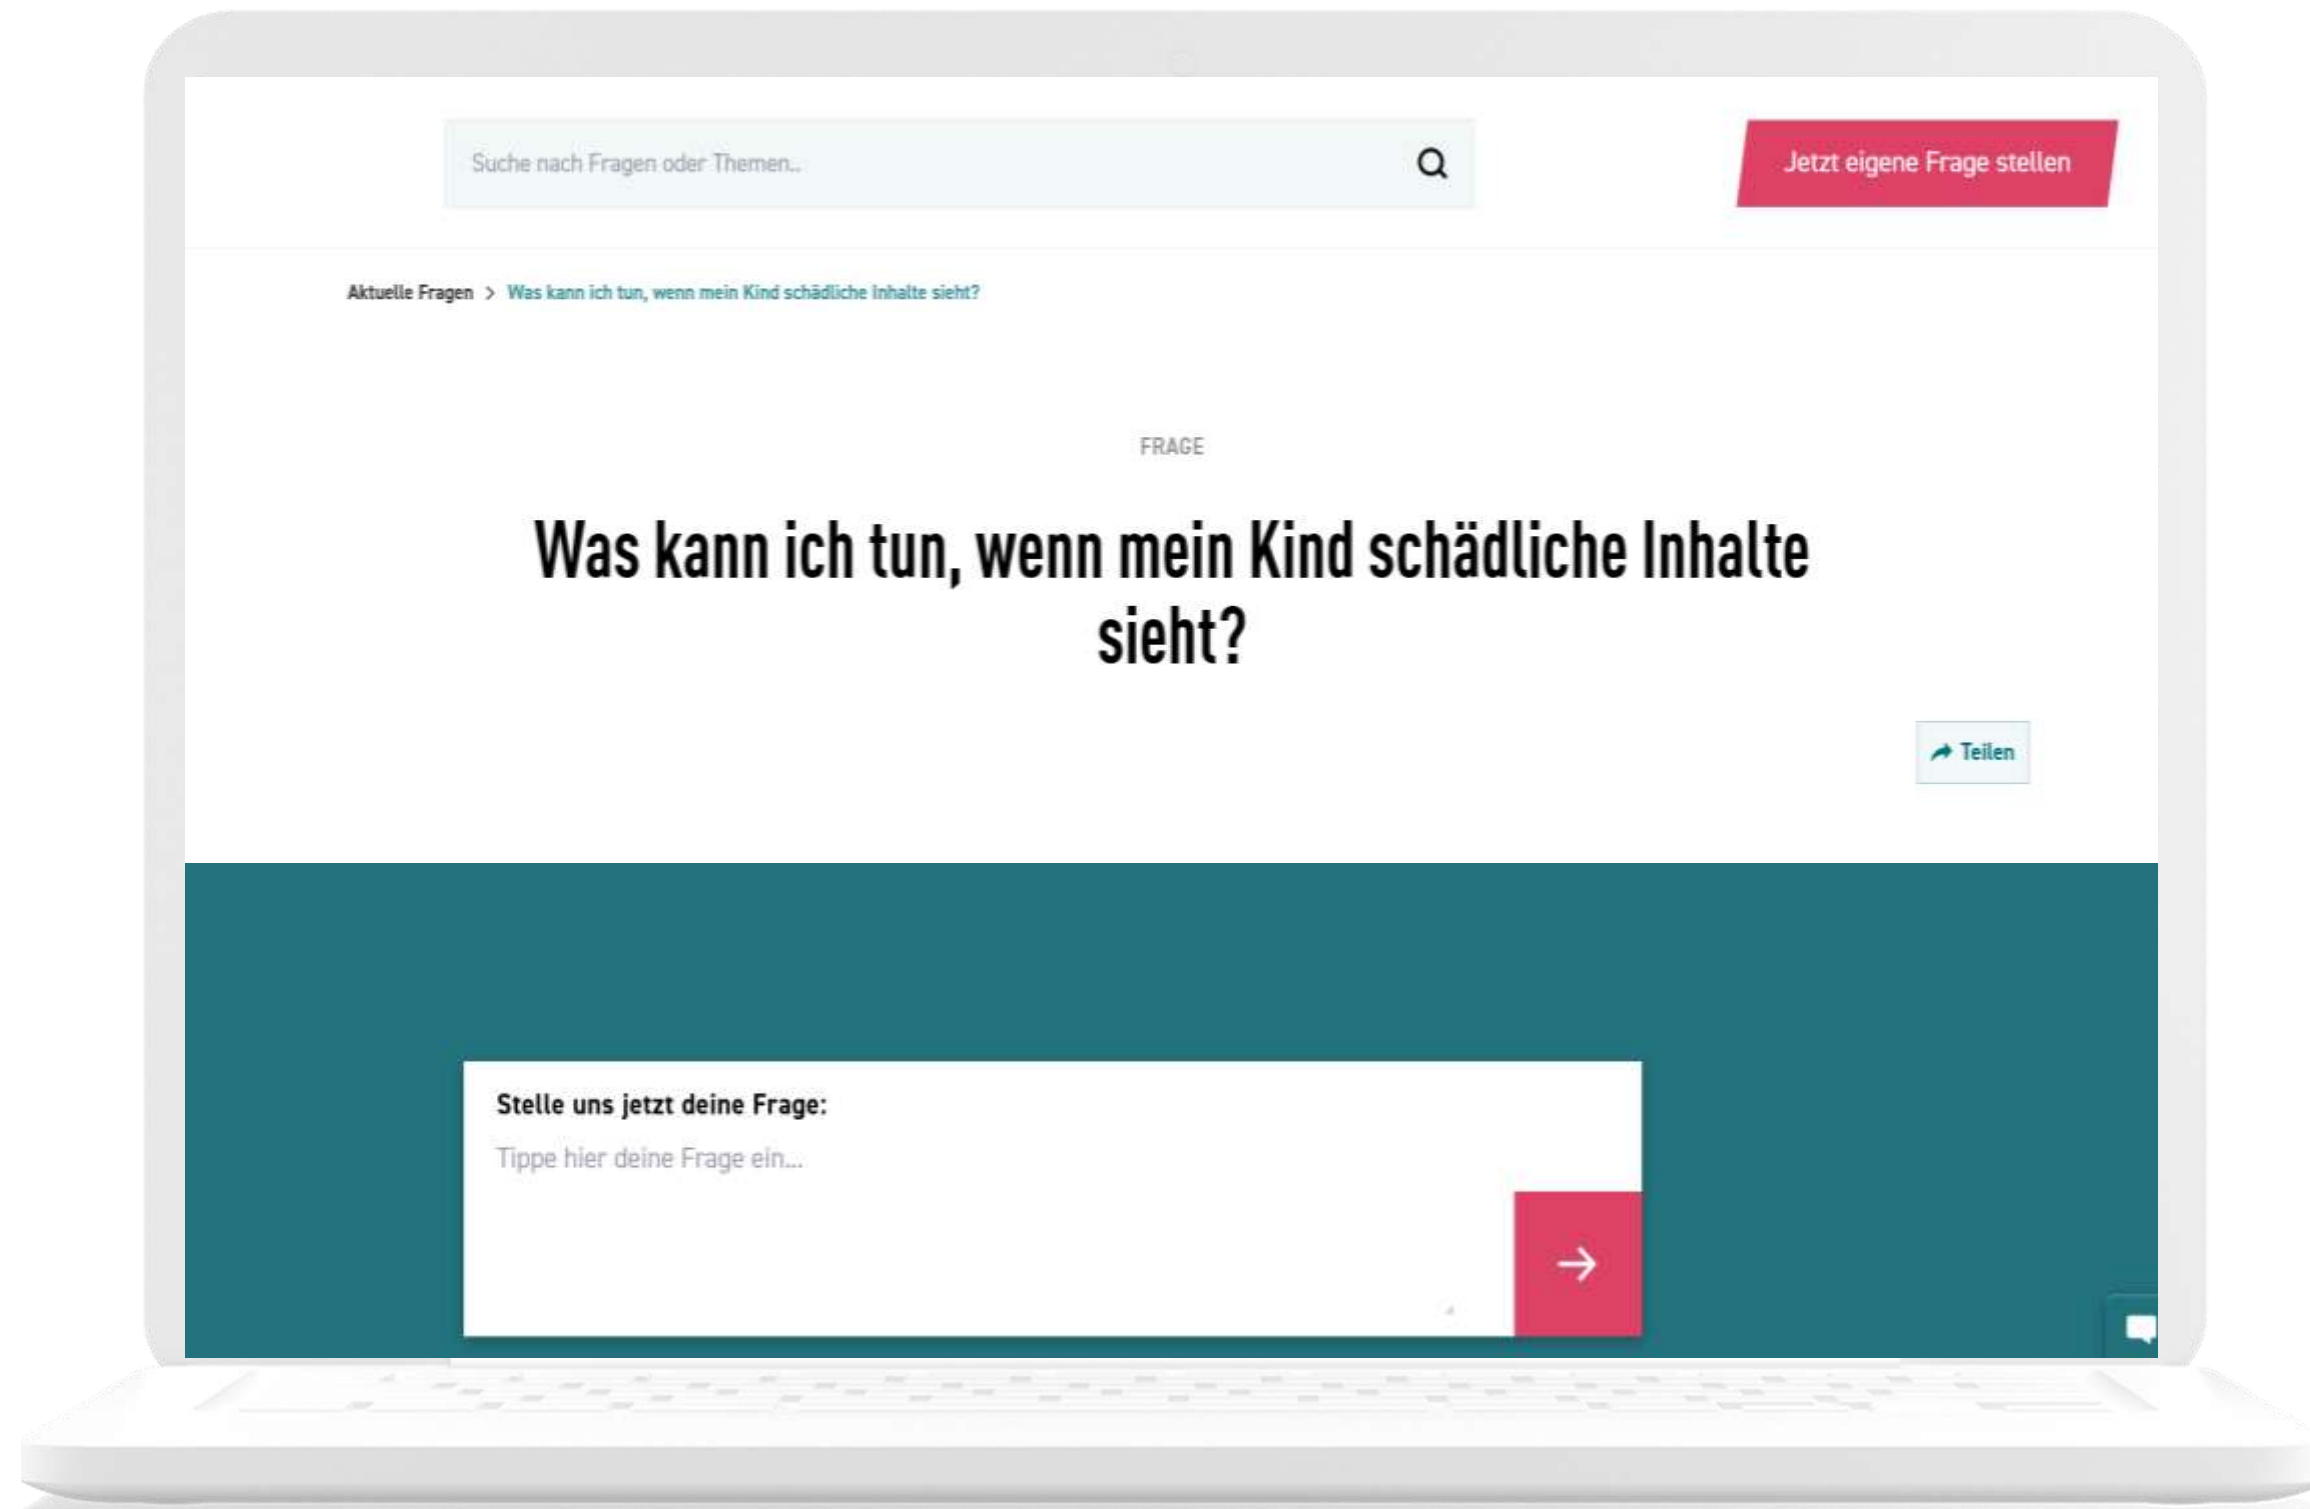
Suche nach Fragen oder Themen...

Jetzt eigene Frage stellen

Aktuelle Fragen > Was kann ich tun, wenn mein Kind schädliche Inhalte sieht?

FRAGE

Was kann ich tun, wenn mein Kind schädliche Inhalte sieht?

Teilen

Stelle uns jetzt deine Frage:

Tippe hier deine Frage ein...